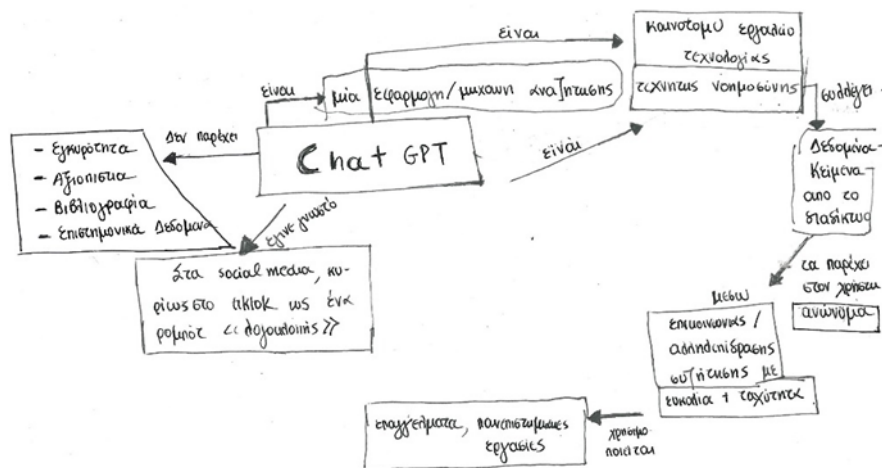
είναι

Καινοτόμο εργαλείο τεχνολογίας

είναι

μία

Εφαρμογή / μηχανή αναζήτησης

τεχνητής νοημοσύνης

συλλέγει

δεν παρέχει

- Εγκυρότητα
- Αξιοπιστία
- Βιβλιογραφία
- Επιστημονικά Δεδομένα

Chat GPT

είναι

Δεδομένα - Κείμενα απο το διαδίκτυο

έγινε γνωστό

Στα social media, κυρίως στο tiktok ως ένα ρομπότ << λογοκλοπής >>

τα παρέχει στον χρήστη ανώνυμα

μέσω

επικοινωνίας / αλληλεπίδρασης συζήτησης με

ευκολία + ταχύτητα

επαγγέλματα, πανεπιστημιακές εργασίες

χρησιμοποιείται